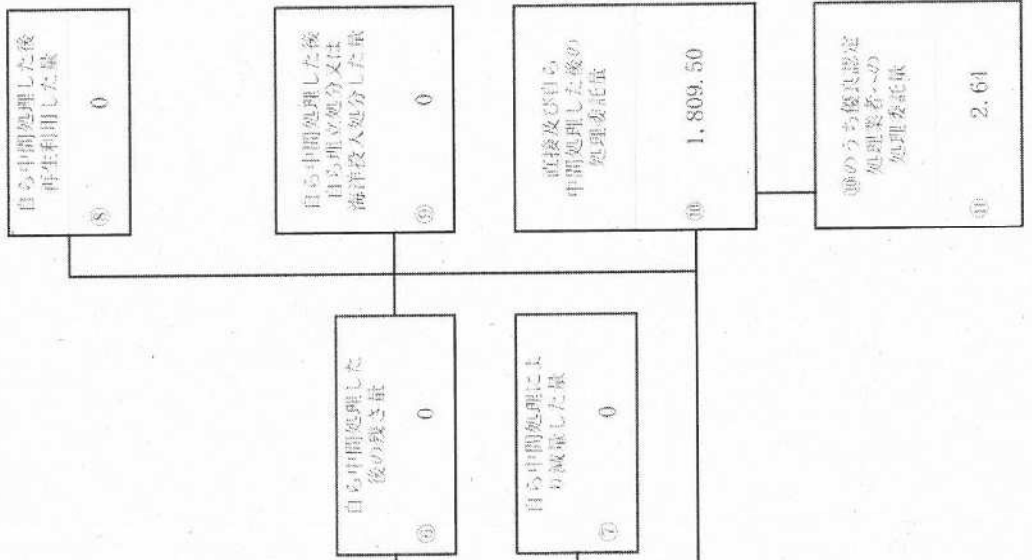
自ら中間処理した後再生利用した量

0

⑧

自ら中間処理した後自ら埋立処分又は海洋投入処分した量

0

⑨

直接及び自ら中間処理した後の処理委託量

1,809.50

⑩

⑩のうち優良認定処理業者への処理委託量

2.61

⑪

自ら中間処理した後の残さ量

0

⑥

自ら中間処理により減量した量

0

⑦